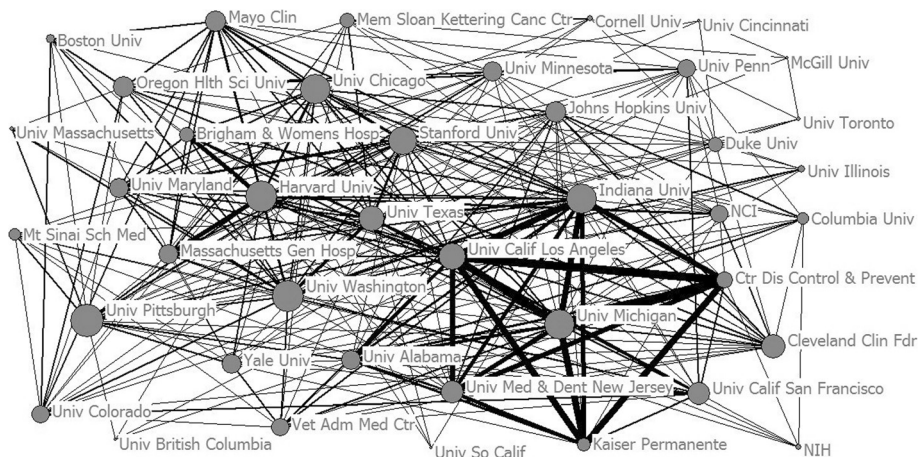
Mayo Clin
Mem Sloan Kettering Canc Ctr
Cornell Univ
Univ Cincinnati
Boston Univ
Univ Minnesota
Univ Penn
McGill Univ
Oregon Hlth Sci Univ
Univ Chicago
Johns Hopkins Univ
Univ Toronto
Univ Massachusetts
Brigham & Womens Hosp
Stanford Univ
Duke Univ
Univ Illinois
Univ Maryland
Harvard Univ
Indiana Univ
NCI
Columbia Univ
Univ Texas
Mt Sinai Sch Med
Massachusetts Gen Hosp
Univ Calif Los Angeles
Ctr Dis Control & Prevent
Univ Washington
Univ Pittsburgh
Univ Michigan
Cleveland Clin Fdr
Yale Univ
Univ Alabama
Univ Med & Dent New Jersey
Univ Calif San Francisco
Univ Colorado
Vet Adm Med Ctr
Univ British Columbia
Univ So Calif
Kaiser Permanente
NIH